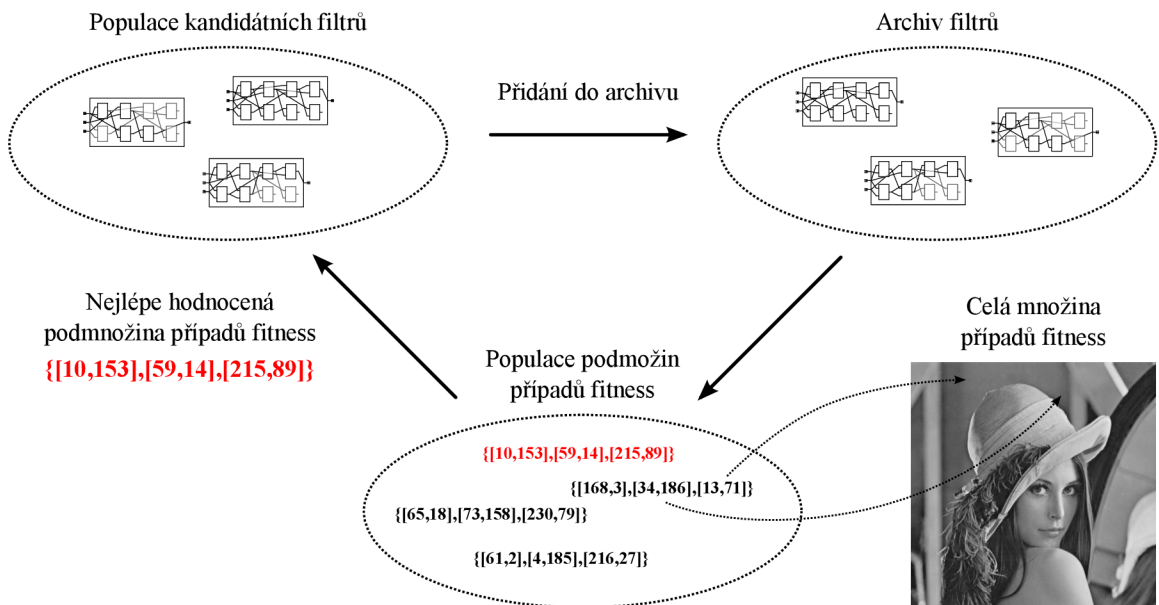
Populace kandidátních filtrů

Archiv filtrů

Přidání do archivu

Nejlépe hodnocená podmnožina případů fitness
{[10,153],[59,14],[215,89]}

Celá množina případů fitness

Populace podmožin případů fitness

{[10,153],[59,14],[215,89]}

{[168,3],[34,186],[13,71]}

{[65,18],[73,158],[230,79]}

{[61,2],[4,185],[216,27]}